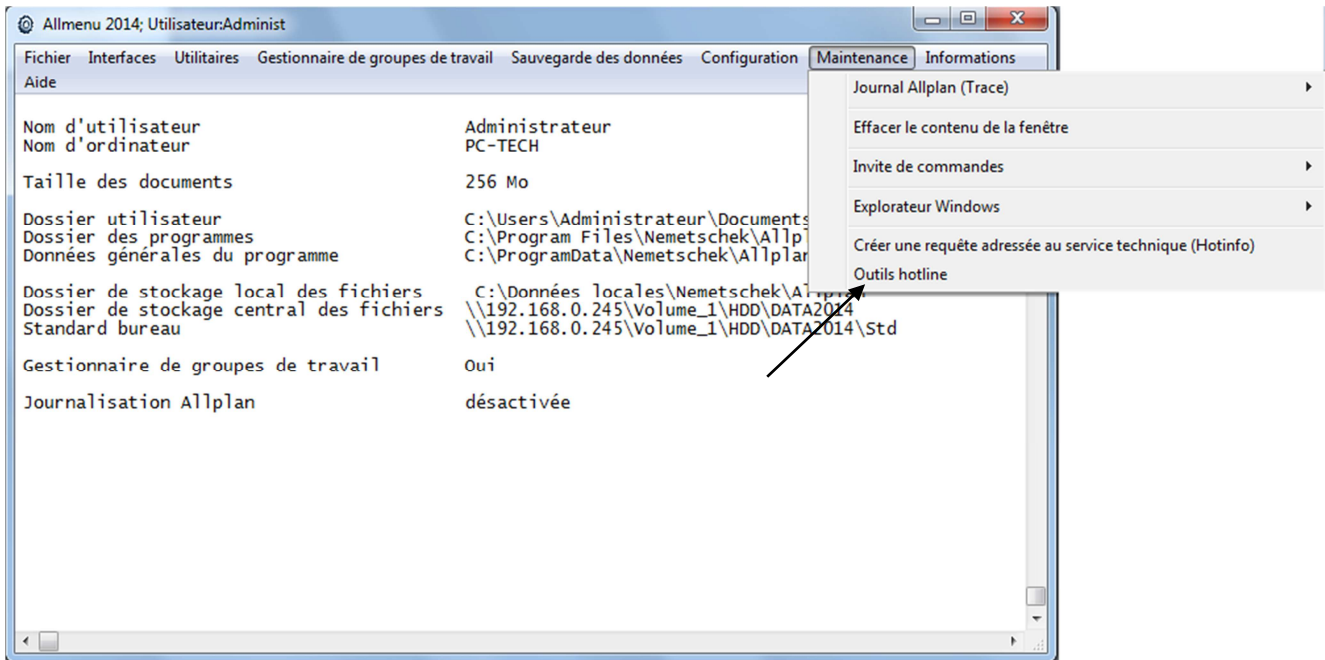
Allmenu 2014; Utilisateur:Administ

Fichier Interfaces Utilitaires Gestionnaire de groupes de travail Sauvegarde des données Configuration Maintenance Informations
Aide

Nom d'utilisateur Administrateur
Nom d'ordinateur PC-TECH

Taille des documents 256 Mo

Dossier utilisateur C:\Users\Administrateur\Documents
Dossier des programmes C:\Program Files\Nemetschek\Allpl
Données générales du programme C:\ProgramData\Nemetschek\Allplan

Dossier de stockage local des fichiers C:\Données locales\Nemetschek\Allpla
Dossier de stockage central des fichiers \\192.168.0.245\Volume_1\HDD\DATA2014
Standard bureau \\192.168.0.245\Volume_1\HDD\DATA2014\Std

Gestionnaire de groupes de travail Oui

Journalisation Allplan désactivée

Journal Allplan (Trace)
Effacer le contenu de la fenêtre
Invite de commandes
Explorateur Windows
Créer une requête adressée au service technique (Hotinfo)
Outils hotline